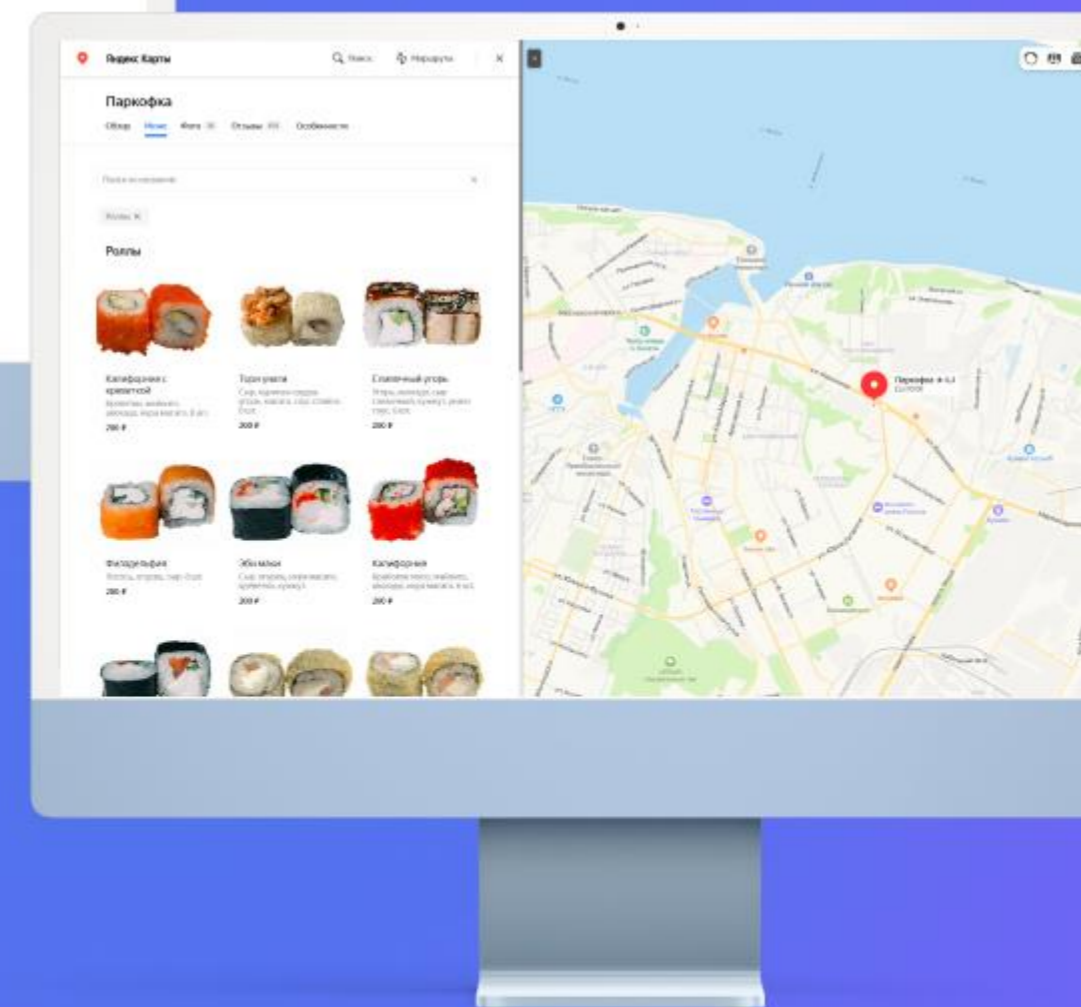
Яндекс Карты

Поиск

Маршруты

Паркофка

Обзор Меню Фото Отзывы Особенности

Поиск по названию

Роллы

Роллы

Калифорния с креветкой

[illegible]

200 ₽

Торо унаги

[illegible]

200 ₽

Сливочный угорь

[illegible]

200 ₽

Филадельфия

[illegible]

200 ₽

Эби маки

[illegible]

200 ₽

Калифорния

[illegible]

200 ₽

Паркофка